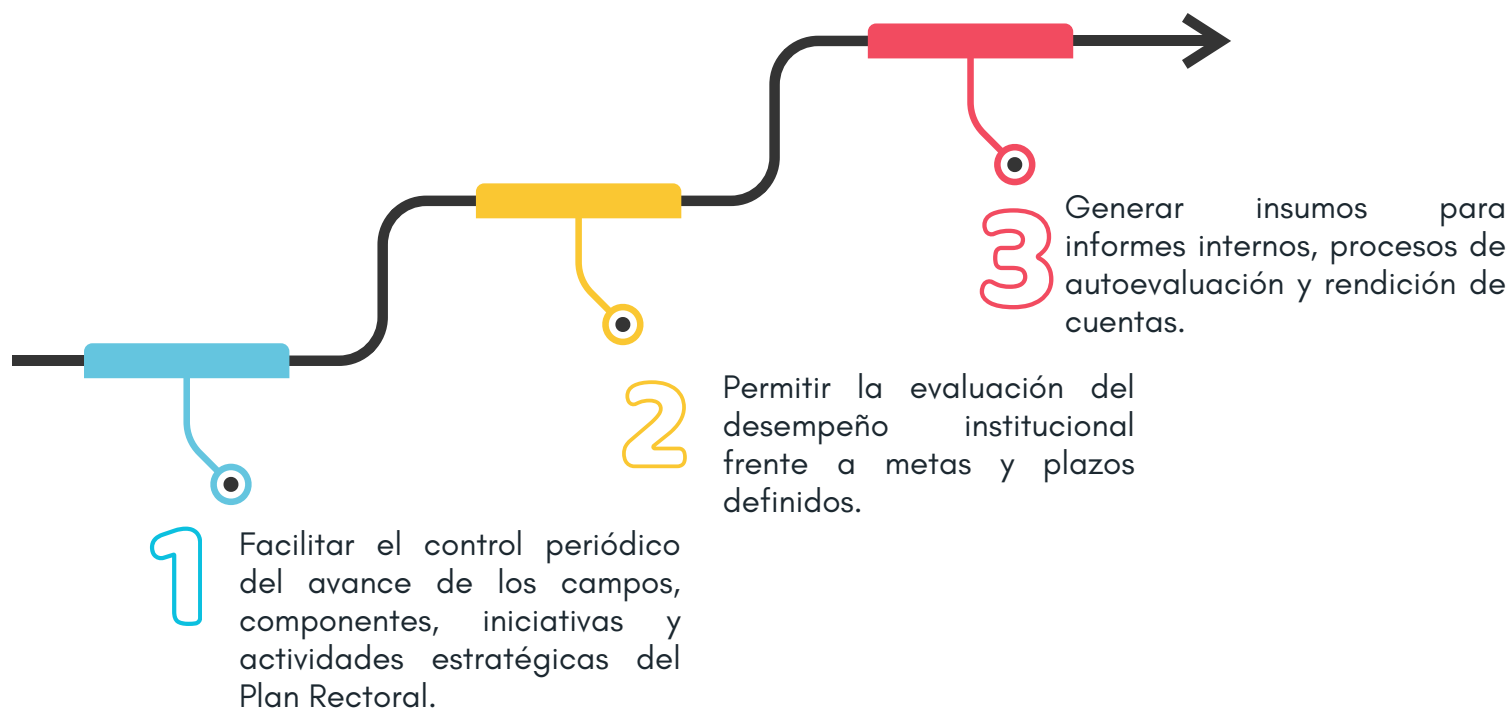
3

Generar insumos para informes internos, procesos de autoevaluación y rendición de cuentas.

2

Permitir la evaluación del desempeño institucional frente a metas y plazos definidos.

1

Facilitar el control periódico del avance de los campos, componentes, iniciativas y actividades estratégicas del Plan Rectoral.